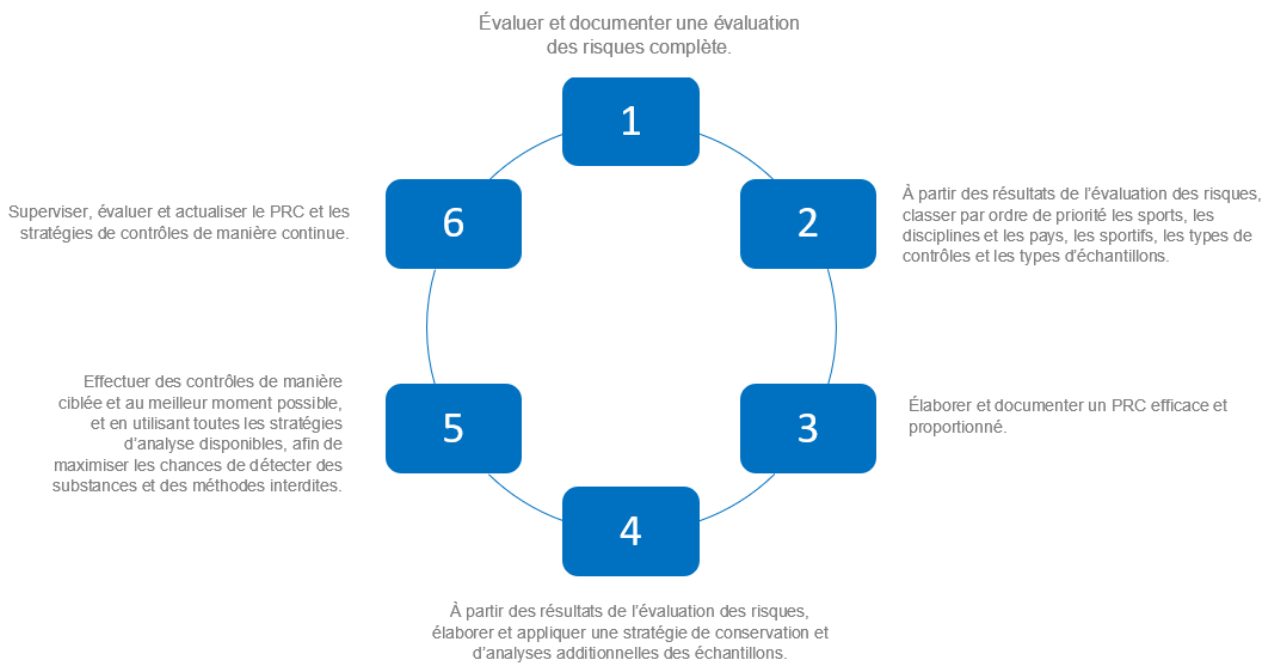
Évaluer et documenter une évaluation des risques complète.

1

À partir des résultats de l'évaluation des risques, classer par ordre de priorité les sports, les disciplines et les pays, les sportifs, les types de contrôles et les types d'échantillons.

2

Élaborer et documenter un PRC efficace et proportionné.

3

À partir des résultats de l'évaluation des risques, élaborer et appliquer une stratégie de conservation et d'analyses additionnelles des échantillons.

4

Effectuer des contrôles de manière ciblée et au meilleur moment possible, et en utilisant toutes les stratégies d'analyse disponibles, afin de maximiser les chances de détecter des substances et des méthodes interdites.

5

Superviser, évaluer et actualiser le PRC et les stratégies de contrôles de manière continue.

6